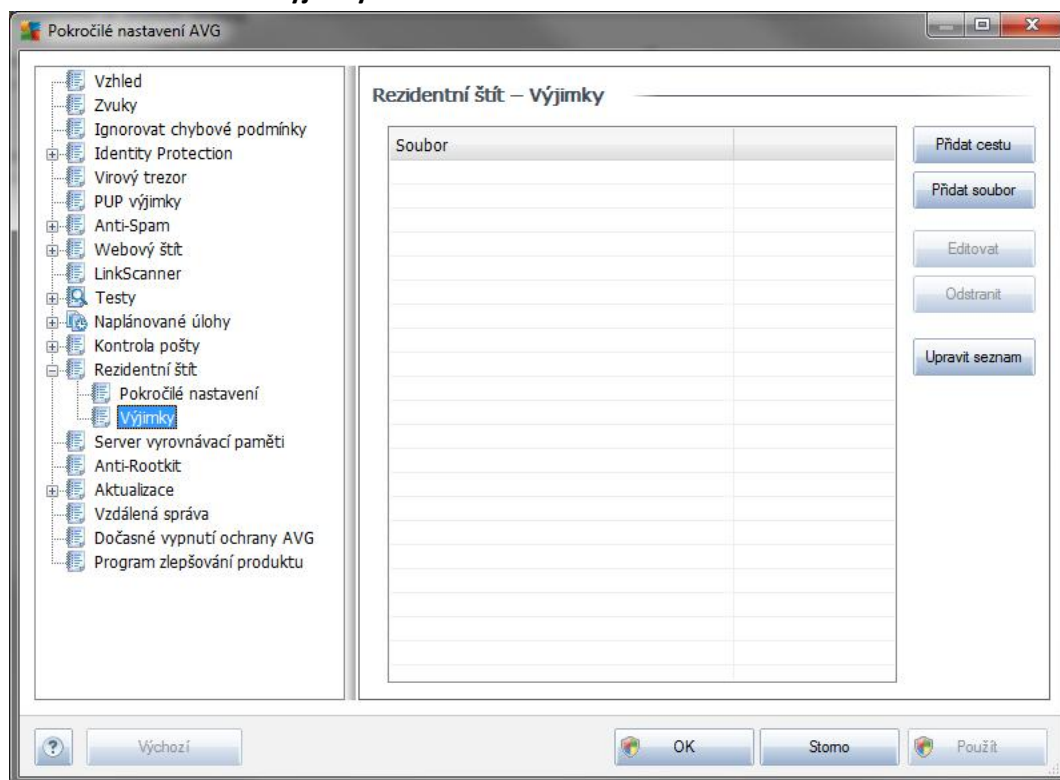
Pokročilé nastavení AVG

Vzhled
Zvuky
Ignorovat chybové podmínky
Identity Protection
Virový trezor
PUP výjimky
Anti-Spam
Webový štít
LinkScanner
Testy
Naplánované úlohy
Kontrola pošty
Rezidentní štít
Pokročilé nastavení
Výjimky
Server vyrovnávací paměti
Anti-Rootkit
Aktualizace
Vzdálená správa
Dočasné vypnutí ochrany AVG
Program zlepšování produktu

Rezidentní štít – Výjimky

| Soubor | |
|---|---|

Přidat cestu
Přidat soubor
Editovat
Odstranit
Upravit seznam

Výchozí
OK
Storno
Použít